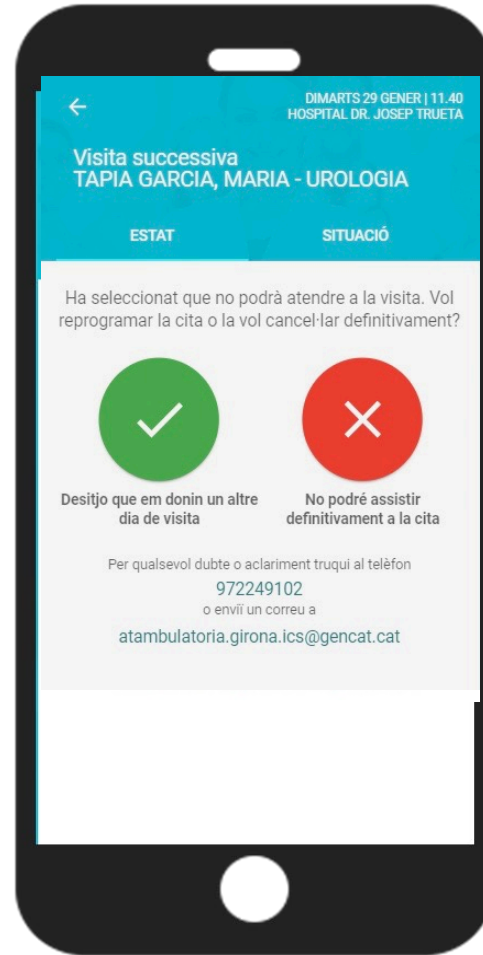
←

DIMARTS 29 GENER | 11.40
HOSPITAL DR. JOSEP TRUETA

Visita successiva
TAPIA GARCIA, MARIA - UROLOGIA

ESTAT

SITUACIÓ

Ha seleccionat que no podrà atendre a la visita. Vol reprogramar la cita o la vol cancel·lar definitivament?

Desitjo que em donin un altre dia de visita

No podré assistir definitivament a la cita

Per qualsevol dubte o aclariment truqui al telèfon
972249102
o enviï un correu a
atambulatoria.girona.ics@gencat.cat